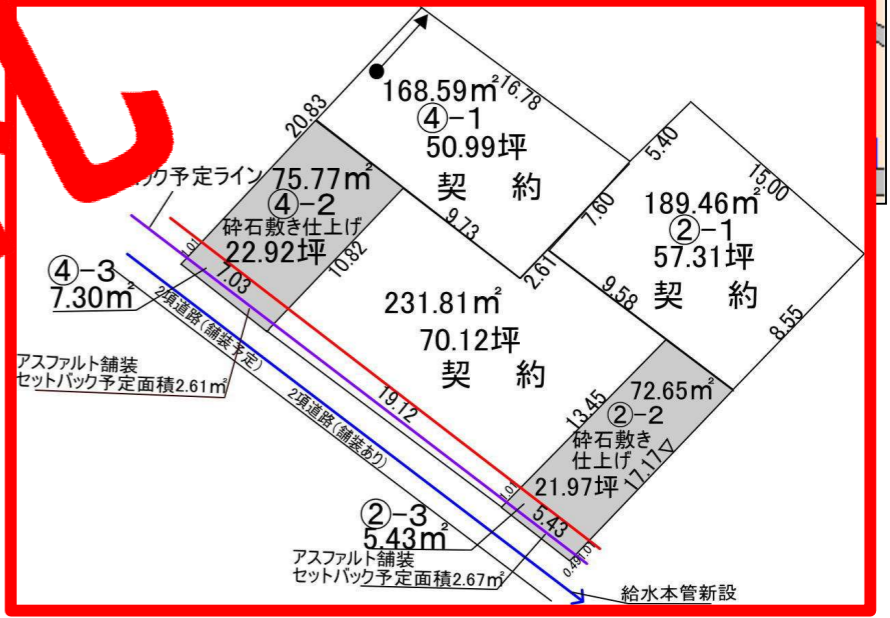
168.59m²
④-1
50.99坪
契　約
16.78
20.83

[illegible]ク予定ライン
75.77m²
④-2
碎石敷き仕上げ
22.92坪
9.73
10.82
1.01
7.03

④-3
7.30m²

2項道路（舗装予定）

アスファルト舗装
セットバック予定面積2.61m²

5.40
15.00
7.60
189.46m²
②-1
57.31坪
契　約
2.61
9.58
8.55

231.81m²
70.12坪
契　約

19.12

2項道路（舗装あり）

13.45
72.65m²
②-2
碎石敷き
仕上げ
21.97坪
17.17
1.01
5.43
0.49
1.00

②-3
5.43m²

アスファルト舗装
セットバック予定面積2.67m²

給水本管新設